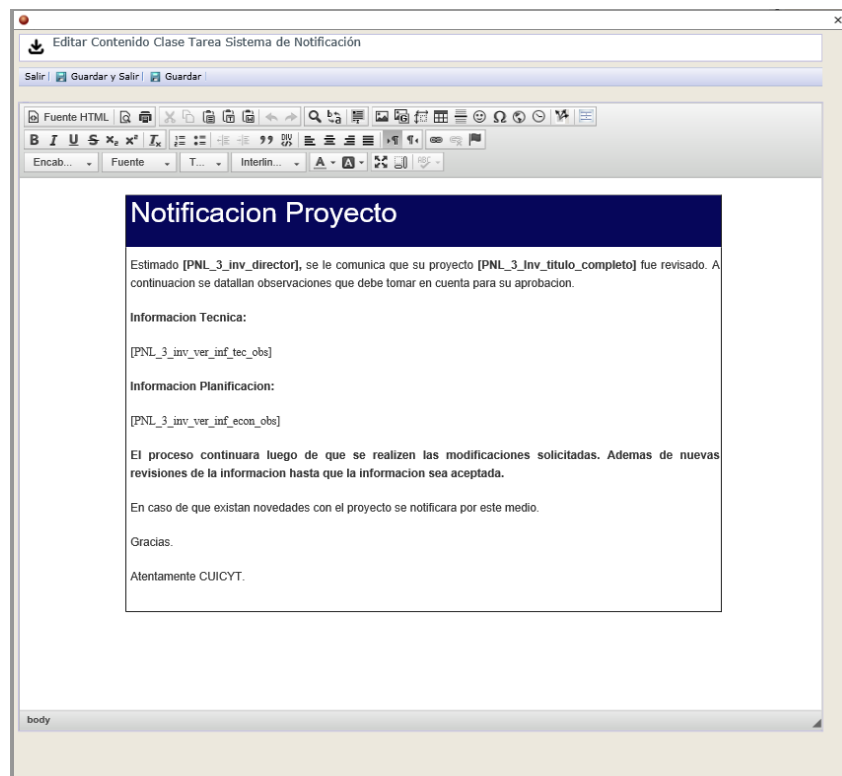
Editar Contenido Clase Tarea Sistema de Notificación

Salir | Guardar y Salir | Guardar

Fuente HTML

Encab... Fuente T... Interlin...

Notificacion Proyecto

Estimado **[PNL_3_inv_director],** se le comunica que su proyecto **[PNL_3_Inv_titulo_completo]** fue revisado. A continuacion se datallan observaciones que debe tomar en cuenta para su aprobacion.

**Informacion Tecnica:**

[PNL_3_inv_ver_inf_tec_obs]

**Informacion Planificacion:**

[PNL_3_inv_ver_inf_econ_obs]

**El proceso continuara luego de que se realizen las modificaciones solicitadas. Ademas de nuevas revisiones de la informacion hasta que la informacion sea aceptada.**

En caso de que existan novedades con el proyecto se notificara por este medio.

Gracias.

Atentamente CUICYT.

body